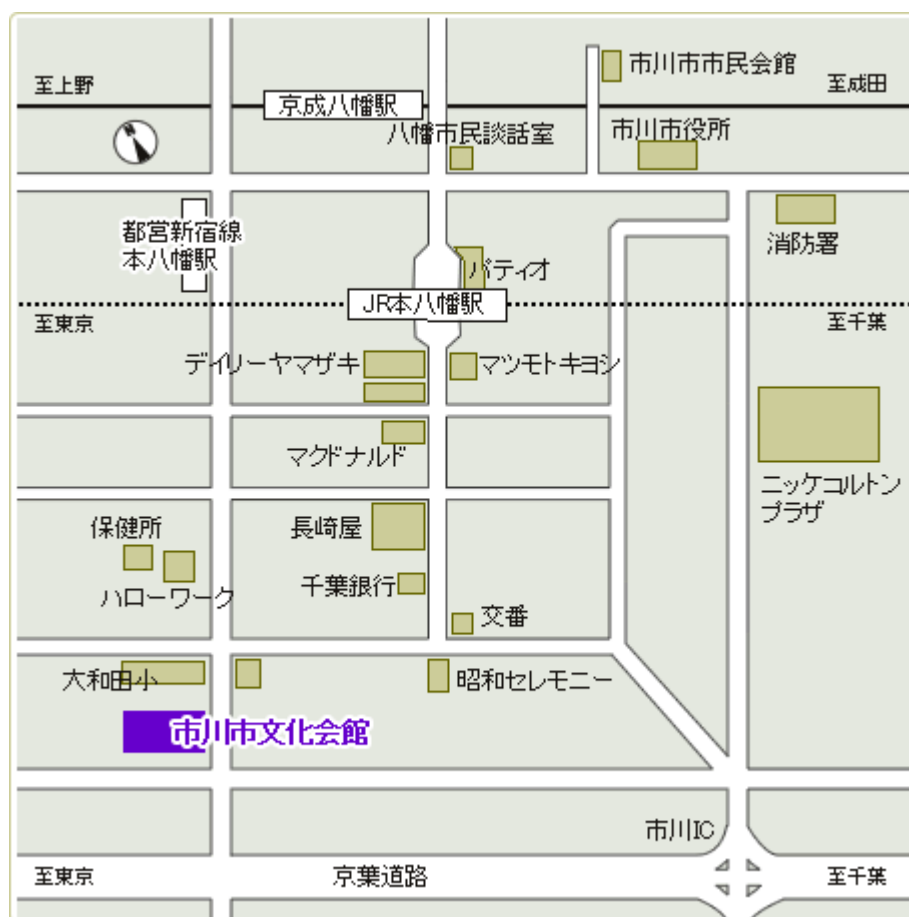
至上野
京成八幡駅
市川市市民会館
至成田
八幡市民談話室
市川市役所
都営新宿線
本八幡駅
消防署
パティオ
JR本八幡駅
至東京
至千葉
デイリーヤマザキ
マツモトキヨシ
マクドナルド
ニッケコルトン
プラザ
保健所
長崎屋
千葉銀行
ハローワーク
交番
大和田小
昭和セレモニー
市川市文化会館
市川IC
至東京
京葉道路
至千葉